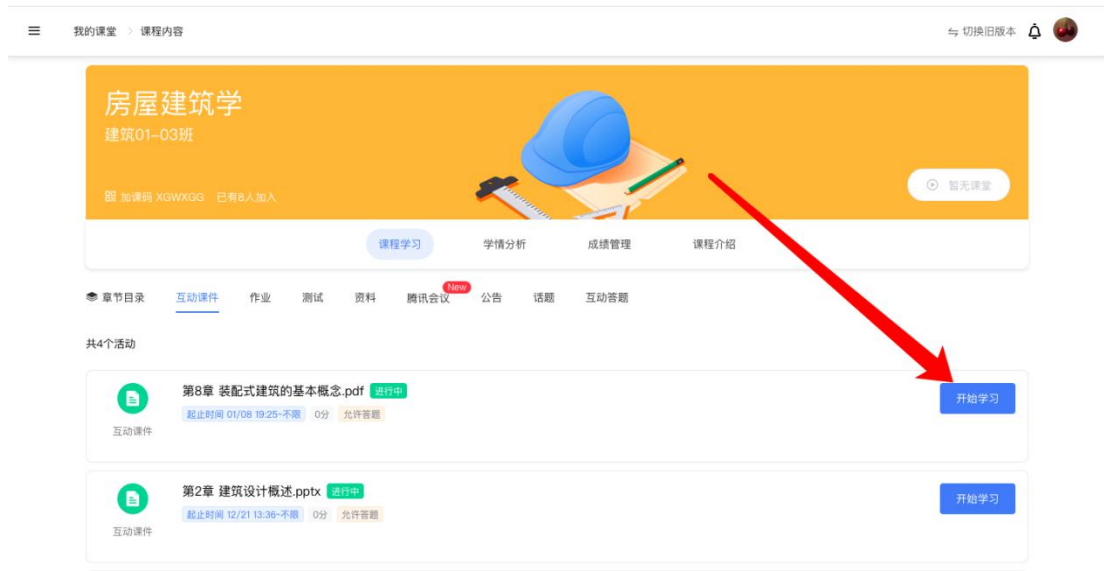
我的课堂 > 课程内容

⇆ 切换旧版本

房屋建筑学
建筑01~03班

加课码 XGWXGG 已有8人加入

暂无课堂

课程学习 学情分析 成绩管理 课程介绍

章节目录 互动课件 作业 测试 资料 腾讯会议 New 公告 话题 互动答题

共4个活动

互动课件
第8章 装配式建筑的基本概念.pdf 进行中
起止时间 01/08 19:25~不限 0分 允许答题
开始学习

互动课件
第2章 建筑设计概述.pptx 进行中
起止时间 12/21 13:36~不限 0分 允许答题
开始学习